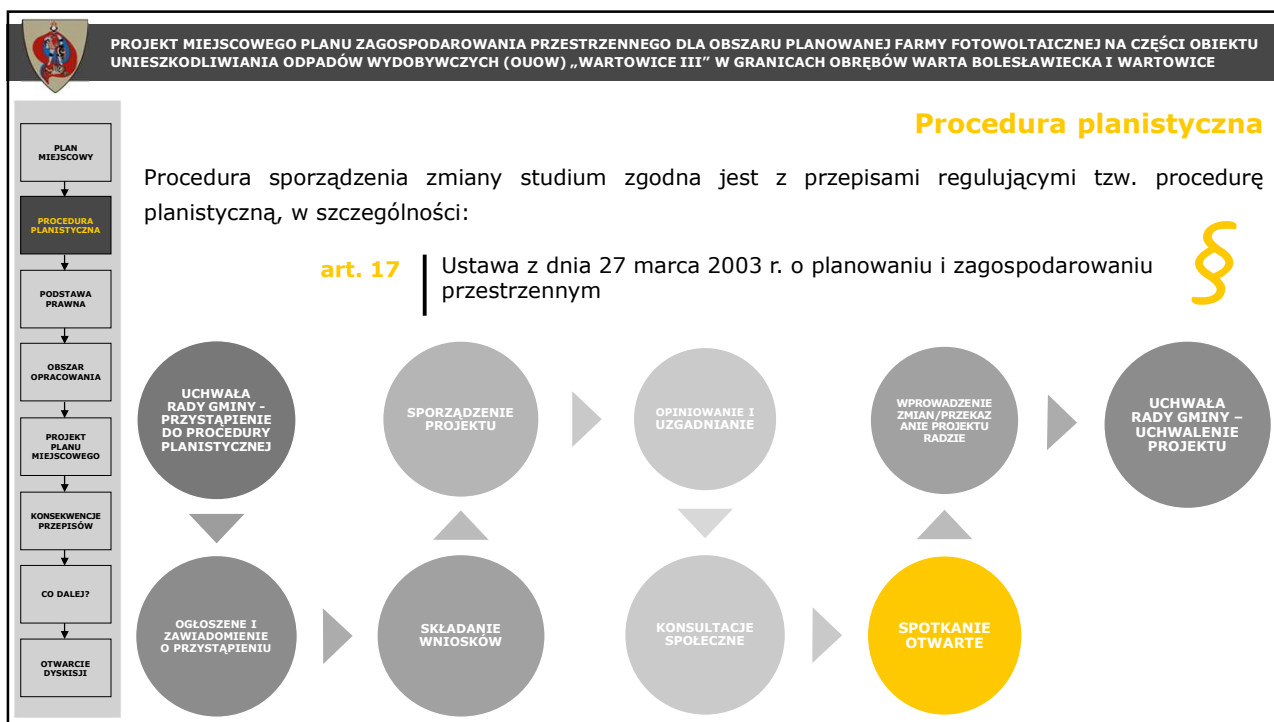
PROJEKT MIEJSCOWEGO PLANU ZAGOSPODAROWANIA PRZESTRZENNEGO DLA OBSZARU PLANOWANEJ FARMY FOTOWOLTAICZNEJ NA CZĘŚCI OBIEKTU UNIESZKODLIWIANIA ODPADÓW WYDOBYWCZYCH (OUOW) „WARTOWICE III” W GRANICACH OBRĘBÓW WARTA BOLESŁAWIECKA I WARTOWICE

PLAN MIEJSCOWY

PROCEDURA PLANISTYCZNA

PODSTAWA PRAWNA

OBSZAR OPRACOWANIA

PROJEKT PLANU MIEJSCOWEGO

KONSEKWENCJE PRZEPISÓW

CO DALEJ?

OTWARCIE DYSKUSJI

Procedura planistyczna

Procedura sporządzenia zmiany studium zgodna jest z przepisami regulującymi tzw. procedurę planistyczną, w szczególności:

art. 17

Ustawa z dnia 27 marca 2003 r. o planowaniu i zagospodarowaniu przestrzennym

§

UCHWAŁA RADY GMINY - PRZYSTĄPIENIE DO PROCEDURY PLANISTYCZNEJ

SPORZĄDZENIE PROJEKTU

OPINIOWANIE I UZGADNIANIE

WPROWADZENIE ZMIAN/PRZEKAZANIE PROJEKTU RADZIE

UCHWAŁA RADY GMINY – UCHWALENIE PROJEKTU

OGŁOSZENE I ZAWIADOMIENIE O PRZYSTĄPIENIU

SKŁADANIE WNIOSKÓW

KONSULTACJE SPOŁECZNE

SPOTKANIE OTWARTE